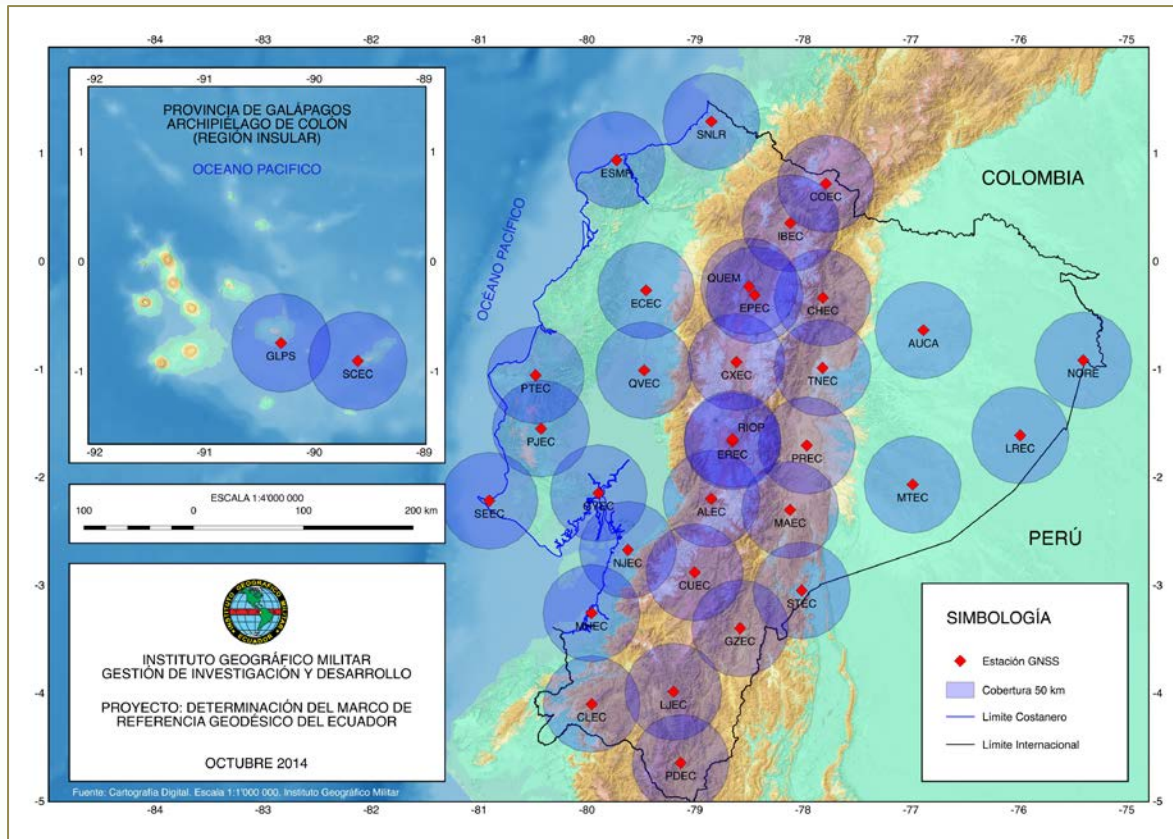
-84 -83 -82 -81 -80 -79 -78 -77 -76 -75

-92 -91 -90 -89

PROVINCIA DE GALÁPAGOS
ARCHIPIÉLAGO DE COLÓN
(REGIÓN INSULAR)

OCEANO PACIFICO

GLPS
SCEC

1 0 -1
-92 -91 -90 -89

ESCALA 1:4'000 000
100 0 100 200 km

INSTITUTO GEOGRÁFICO MILITAR
GESTIÓN DE INVESTIGACIÓN Y DESARROLLO

PROYECTO: DETERMINACIÓN DEL MARCO DE REFERENCIA GEODÉSICO DEL ECUADOR

OCTUBRE 2014

Fuente: Cartografía Digital. Escala 1:1'000 000. Instituto Geográfico Militar

OCEANO PACIFICO

COLOMBIA

PERÚ

SNLR
ESMR
COEC
IBEC
QUEM
EPEC
CHEC
ECEC
AUCA
NORE
PTEC
QVEC
CXEC
TNEC
PJEC
RIOP
EREC
PREC
LREC
MTEC
SEEC
GYEC
ALEC
MAEC
NJEC
CUEC
STEC
MHEC
GZEC
CLEC
LJEC
PDEC

SIMBOLOGÍA
Estación GNSS
Cobertura 50 km
Límite Costanero
Límite Internacional

1 0 -1 -2 -3 -4 -5
-84 -83 -82 -81 -80 -79 -78 -77 -76 -75